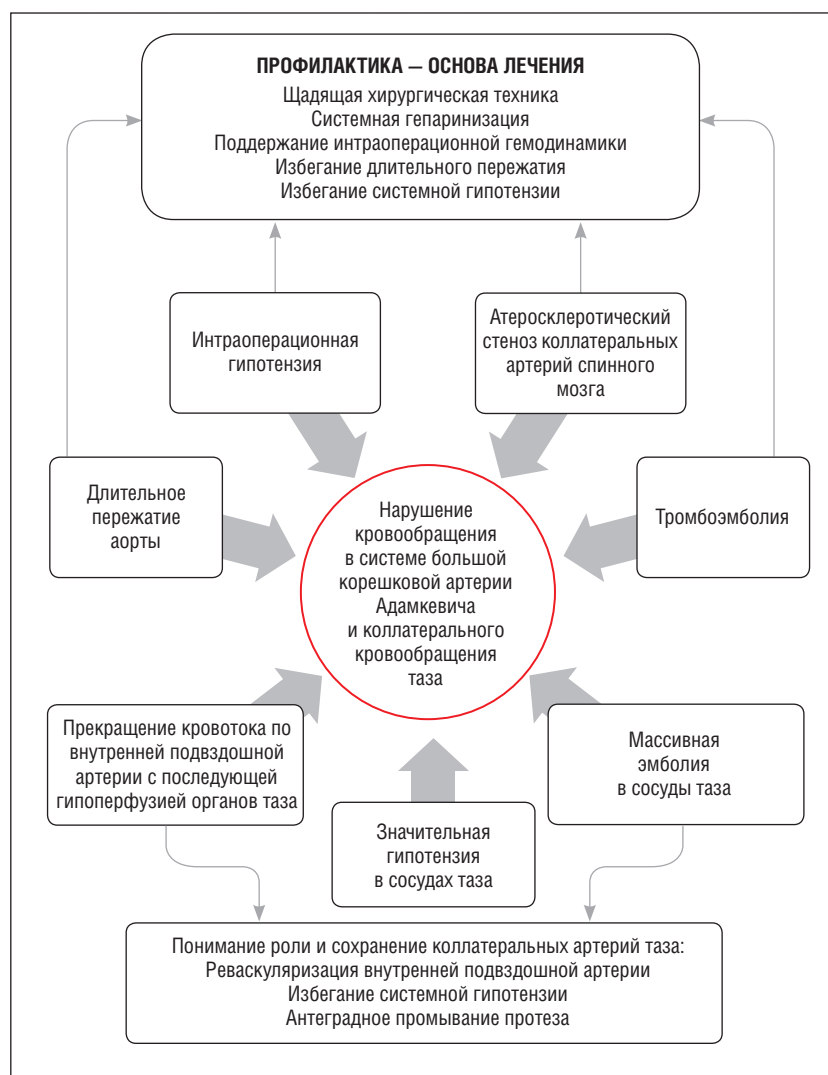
ПРОФИЛАКТИКА – ОСНОВА ЛЕЧЕНИЯ
Щадящая хирургическая техника
Системная гепаринизация
Поддержание интраоперационной гемодинамики
Избегание длительного пережатия
Избегание системной гипотензии

Интраоперационная гипотензия

Атеросклеротический стеноз коллатеральных артерий спинного мозга

Длительное пережатие аорты

Нарушение кровообращения в системе большой корешковой артерии Адамкевича и коллатерального кровообращения таза

Тромбоэмболия

Прекращение кровотока по внутренней подвздошной артерии с последующей гипоперфузией органов таза

Значительная гипотензия в сосудах таза

Массивная эмболия в сосуды таза

Понимание роли и сохранение коллатеральных артерий таза:
Реваскуляризация внутренней подвздошной артерии
Избегание системной гипотензии
Антеградное промывание протеза